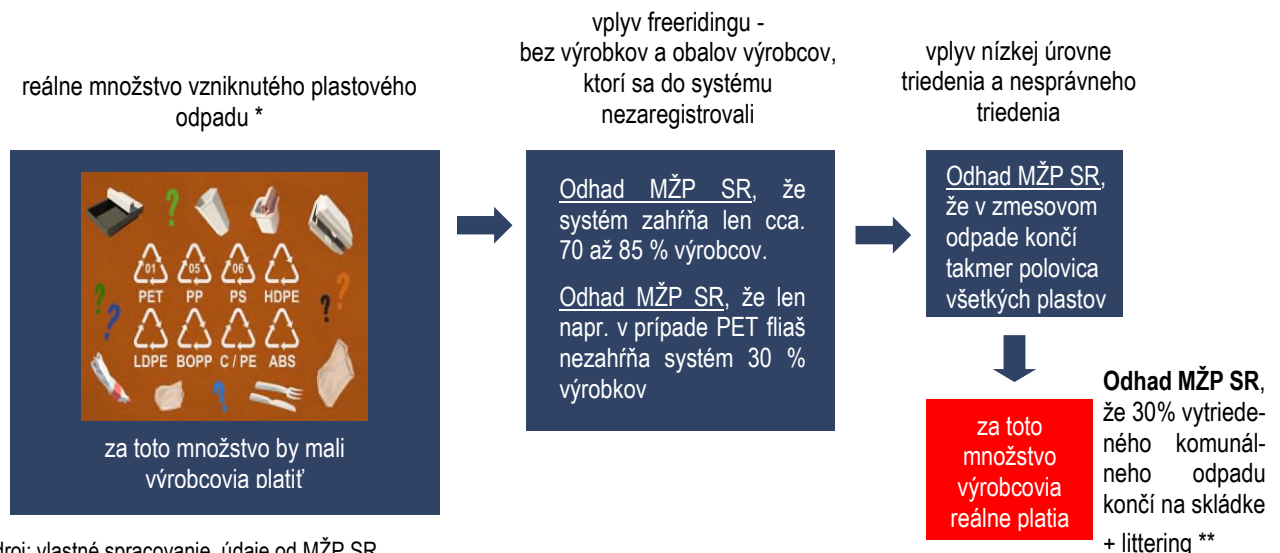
reálne množstvo vzniknutého plastového odpadu *

01 PET
05 PP
06 PS
HDPE
LDPE
BOPP
C / PE
ABS

za toto množstvo by mali výrobcovia platiť

vplyv freeridingu - bez výrobkov a obalov výrobcov, ktorí sa do systému nezaregistrovali

Odhad MŽP SR, že systém zahŕňa len cca. 70 až 85 % výrobcov.

Odhad MŽP SR, že len napr. v prípade PET fliaš nezahŕňa systém 30 % výrobkov

vplyv nízkej úrovne triedenia a nesprávneho triedenia

Odhad MŽP SR, že v zmesovom odpade končí takmer polovica všetkých plastov

za toto množstvo výrobcovia reálne platia

Odhad MŽP SR, že 30% vytriedeného komunálneho odpadu končí na skládke + littering **

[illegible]droj: vlastné spracovanie, údaje od MŽP SR